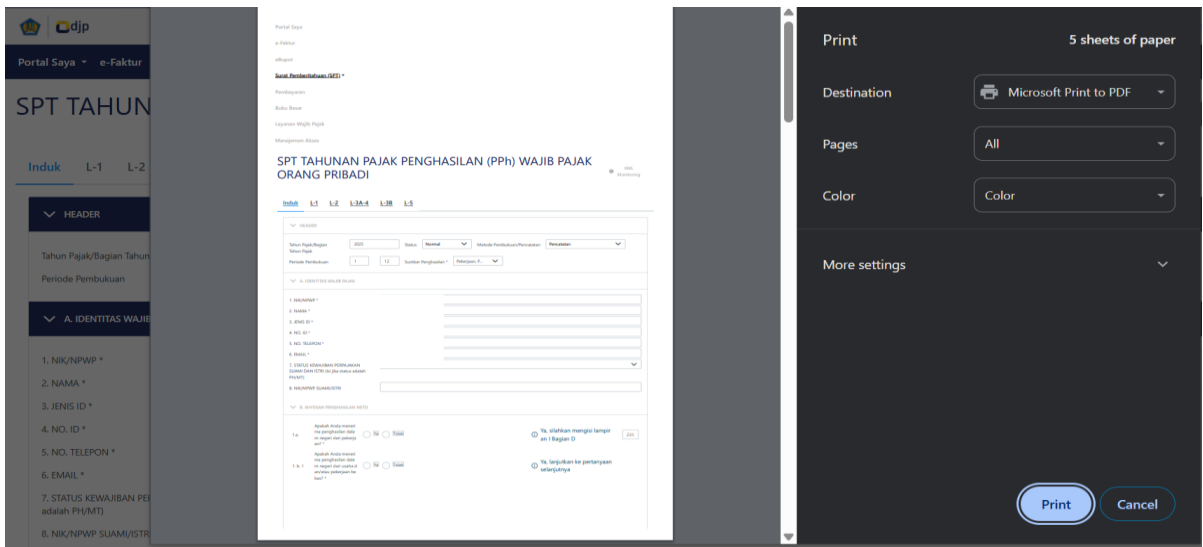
djp

Portal Saya e-Faktur

SPT TAHUN

Induk L-1 L-2

HEADER

Tahun Pajak/Bagian Tahun

Periode Pembukuan

A. IDENTITAS WAJIB

1. NIK/NPWP *
2. NAMA *
3. JENIS ID *
4. NO. ID *
5. NO. TELEPON *
6. EMAIL *
7. STATUS KEWAJIBAN PE adalah PH/MT)
8. NIK/NPWP SUAMI/ISTR

Portal Saya
e-Faktur
eBupot
Surat Pemberitahuan (SPT)
Pembayaran
Buku Besar
Layanan Wajib Pajak
Manajemen Akun

SPT TAHUNAN PAJAK PENGHASILAN (PPh) WAJIB PAJAK ORANG PRIBADI

Induk L-1 L-2 L-3A-4 L-3B L-5

HEADER
Tahun Pajak/Bagian Tahun Pajak 2025 Status Normal Metode Pembukuan/Pencatatan Pencatatan
Periode Pembukuan 1 12 Sumber Penghasilan * Pekerjaan

A. IDENTITAS WAJIB PAJAK
1. NIK/NPWP *
2. NAMA *
3. JENIS ID *
4. NO. ID *
5. NO. TELEPON *
6. EMAIL *
7. STATUS KEWAJIBAN PERPAJAKAN SUAMI DAN ISTRI (Isi jika status adalah PH/MT)
8. NIK/NPWP SUAMI/ISTRI

B. IKHTISAR PENGHASILAN NETO
1.a. Apakah Anda menerima penghasilan dari dalam negeri dari pekerjaan? * Ya Tidak
Ya, silahkan mengisi lampiran I Bagian D
1. b. 1 Apakah Anda menerima penghasilan dari dalam negeri dari usaha dan/atau pekerjaan bebas? * Ya Tidak
Ya, lanjutkan ke pertanyaan selanjutnya

Print 5 sheets of paper
Destination Microsoft Print to PDF
Pages All
Color Color
More settings
Print Cancel